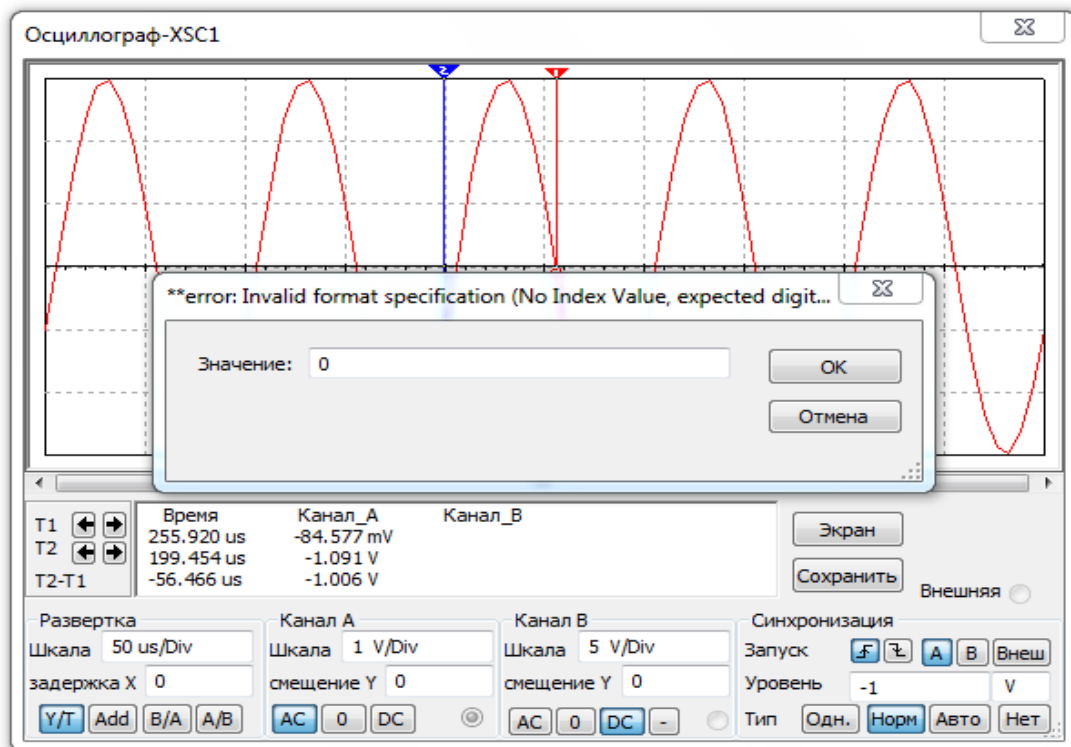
Осциллограф-XSC1

2 1

**error: Invalid format specification (No Index Value, expected digit...

Значение: 0

OK

Отмена

T1
T2
T2-T1

| Время | Канал_A | Канал_B |
|---|---|---|
| 255.920 us | -84.577 mV | |
| 199.454 us | -1.091 V | |
| -56.466 us | -1.006 V | |

Экран

Сохранить

Внешняя

Развертка
Шкала 50 us/Div
задержка X 0
Y/T Add B/A A/B

Канал A
Шкала 1 V/Div
смещение Y 0
AC 0 DC

Канал B
Шкала 5 V/Div
смещение Y 0
AC 0 DC -

Синхронизация
Запуск A B Внеш
Уровень -1 V
Тип Одн. Норм Авто Нет